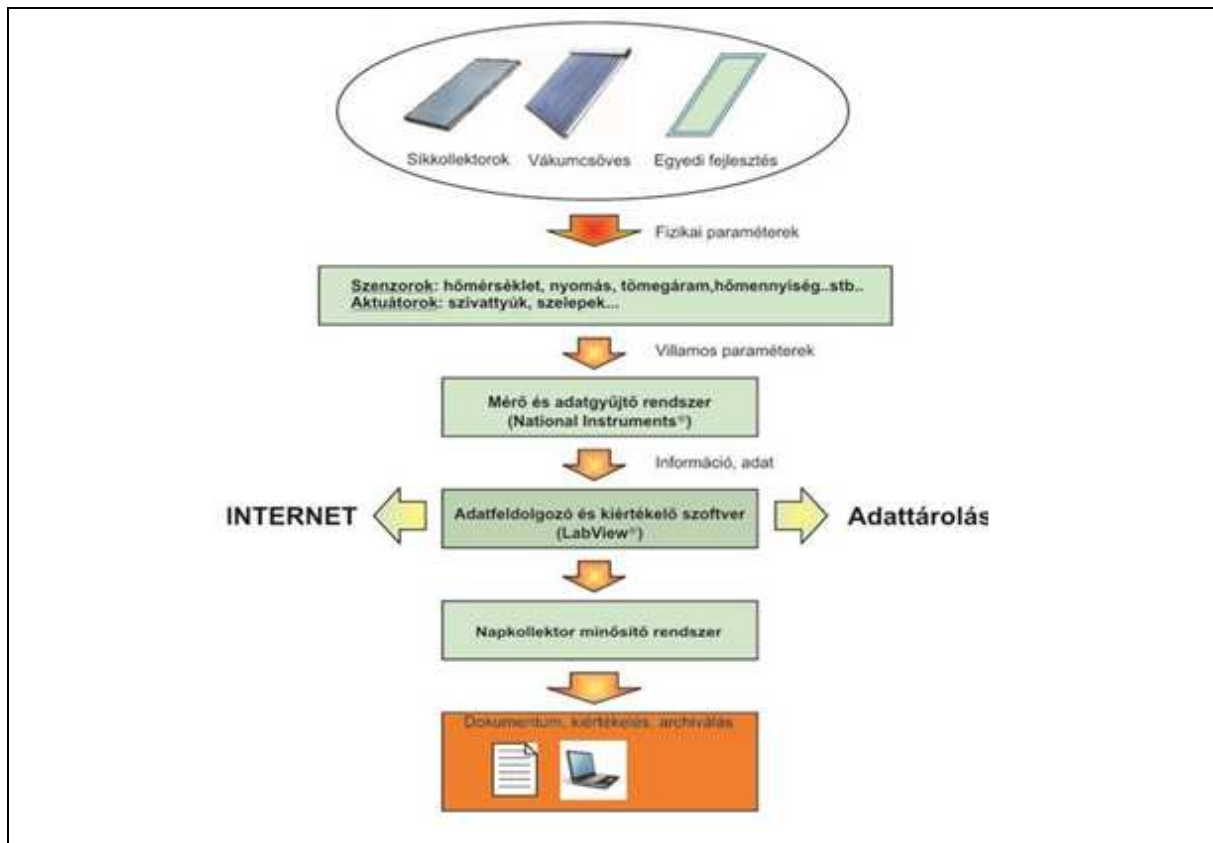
Síkkollektorok Vákumcsöves Egyedi fejlesztés

Fizikai paraméterek

Szenzorok: hőmérséklet, nyomás, tömegáram,hőmennyiség..stb..
Aktuátorok: szivattyúk, szelepek...

Villamos paraméterek

Mérő és adatgyűjtő rendszer (National Instruments®)

Információ, adat

INTERNET

Adatfeldolgozó és kiértékelő szoftver (LabView®)

Adattárolás

Napkollektor minősítő rendszer

Dokumentum, kiértékelés, archiválás